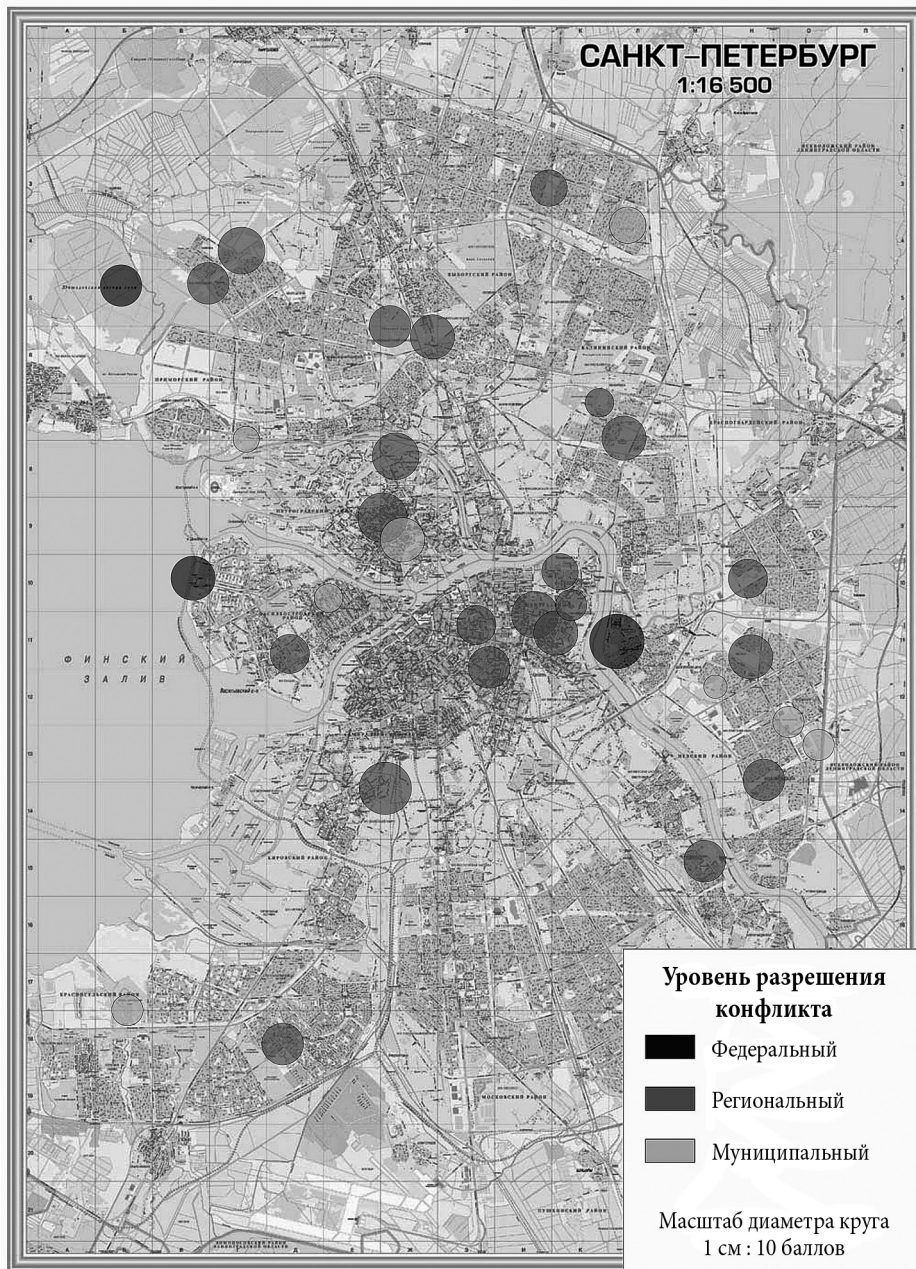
САНКТ-ПЕТЕРБУРГ
1:16 500

ФИНСКИЙ ЗАЛИВ

ПРИМОРСКИЙ РАЙОН

ВЫБОРГСКИЙ РАЙОН

КАЛИНИНСКИЙ РАЙОН

КРАСНОГВАРДЕЙСКИЙ РАЙОН

НЕВСКИЙ РАЙОН

КИРОВСКИЙ РАЙОН

МОСКОВСКИЙ РАЙОН

КРАСНОСЕЛЬСКИЙ РАЙОН

Уровень разрешения конфликта

Федеральный

Региональный

Муниципальный

Масштаб диаметра круга
1 см : 10 баллов